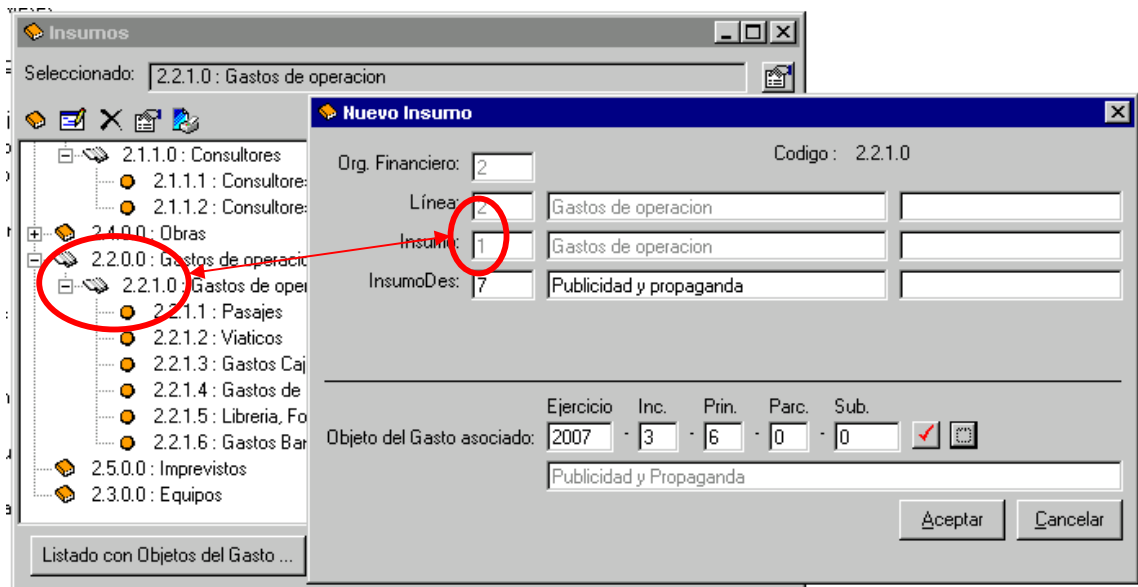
Insumos

Seleccionado: 2.2.1.0 : Gastos de operacion

2.1.1.0 : Consultores
2.1.1.1 : Consultores
2.1.1.2 : Consultores
2.4.0.0 : Obras
2.2.0.0 : Gastos de operacio
2.2.1.0 : Gastos de oper
2.2.1.1 : Pasajes
2.2.1.2 : Viaticos
2.2.1.3 : Gastos Caj
2.2.1.4 : Gastos de
2.2.1.5 : Libreria, Fo
2.2.1.6 : Gastos Bar
2.5.0.0 : Imprevistos
2.3.0.0 : Equipos

Listado con Objetos del Gasto ...

Nuevo Insumo

Org. Financiero: 2
Codigo : 2.2.1.0
Línea: 2 | Gastos de operacion
Insumo: 1 | Gastos de operacion
InsumoDes: 7 | Publicidad y propaganda

Objeto del Gasto asociado:
Ejercicio 2007 - Inc. 3 - Prin. 6 - Parc. 0 - Sub. 0
Publicidad y Propaganda

Aceptar
Cancelar